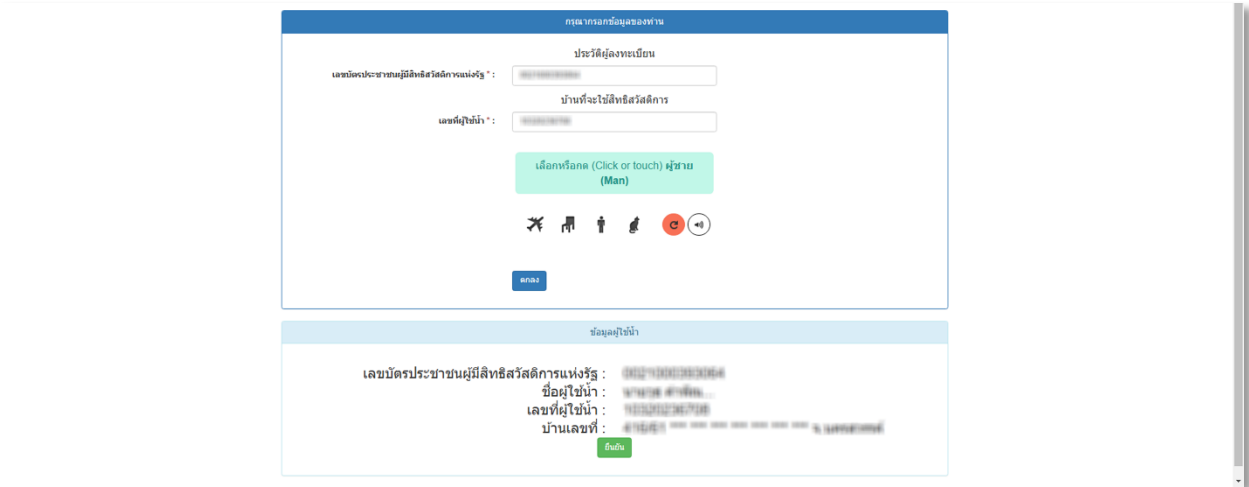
กรุณากรอกข้อมูลของท่าน

ประวัติผู้ลงทะเบียน

เลขบัตรประชาชนผู้มีสิทธิสวัสดิการแห่งรัฐ * : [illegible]

บ้านที่จะใช้สิทธิสวัสดิการ

เลขที่ผู้ใช้น้ำ * : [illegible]

เลือกหรือกด (Click or touch) ผู้ชาย (Man)

ตกลง

ข้อมูลผู้ใช้น้ำ

เลขบัตรประชาชนผู้มีสิทธิสวัสดิการแห่งรัฐ : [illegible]
ชื่อผู้ใช้น้ำ : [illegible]
เลขที่ผู้ใช้น้ำ : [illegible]
บ้านเลขที่ : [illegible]

ยืนยัน